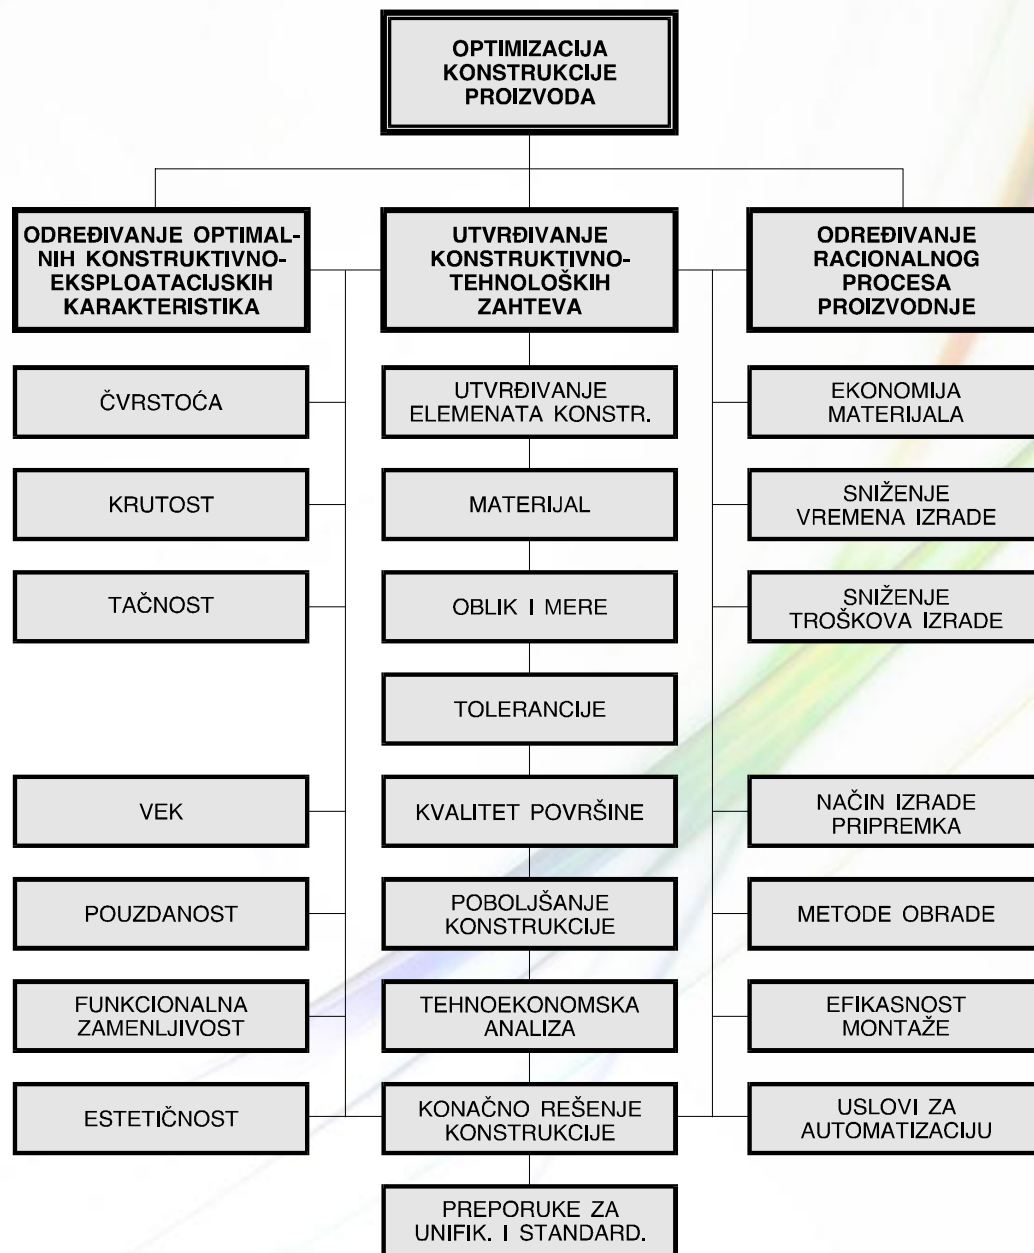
OPTIMIZACIJA KONSTRUKCIJE PROIZVODA

ODREĐIVANJE OPTIMALNIH KONSTRUKTIVNO-EKSPLOATACIJSKIH KARAKTERISTIKA

ČVRSTOĆA

KRUTOST

TAČNOST

VEK

POUZDANOST

FUNKCIONALNA ZAMENLJIVOST

ESTETIČNOST

UTVRĐIVANJE KONSTRUKTIVNO-TEHNOLOŠKIH ZAHTEVA

UTVRĐIVANJE ELEMENATA KONSTR.

MATERIJAL

OBLIK I MERE

TOLERANCIJE

KVALITET POVRŠINE

POBOLJŠANJE KONSTRUKCIJE

TEHNOEKONOMSKA ANALIZA

KONAČNO REŠENJE KONSTRUKCIJE

PREPORUKE ZA UNIFIK. I STANDARD.

ODREĐIVANJE RACIONALNOG PROCESA PROIZVODNJE

EKONOMIJA MATERIJALA

SNIŽENJE VREMENA IZRADE

SNIŽENJE TROŠKOVA IZRADE

NAČIN IZRADE PRIPREMKA

METODE OBRADE

EFIKASNOST MONTAŽE

USLOVI ZA AUTOMATIZACIJU